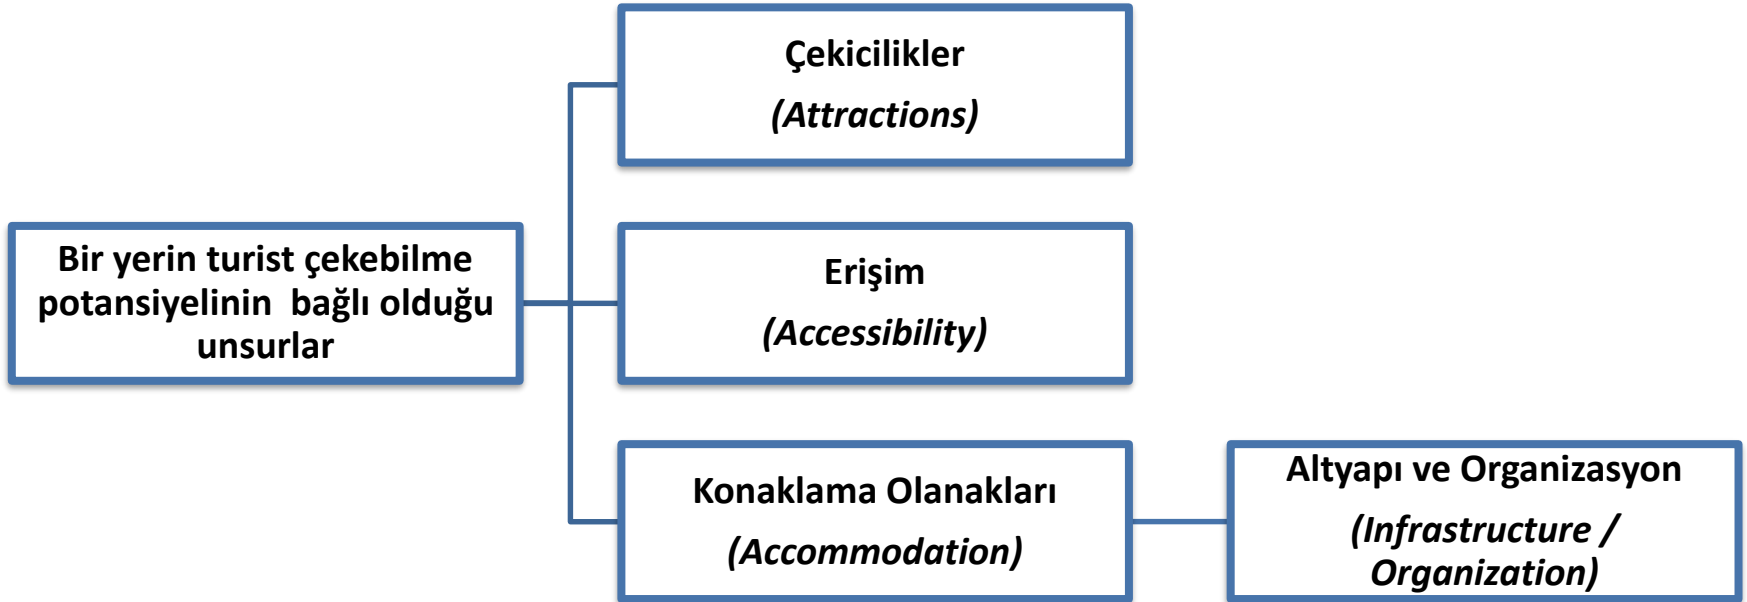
Bir yerin turist çekebilme potansiyelinin bağlı olduğu unsurlar

Çekicilikler
(Attractions)

Erişim
(Accessibility)

Konaklama Olanakları
(Accommodation)

Altyapı ve Organizasyon
(Infrastructure / Organization)